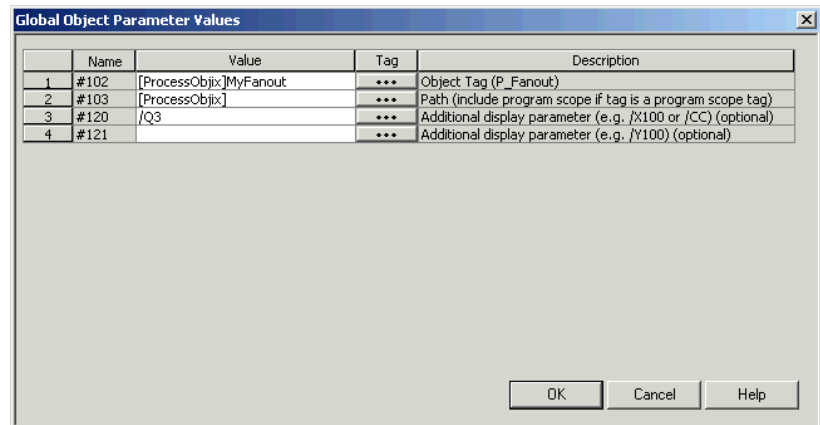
Global Object Parameter Values

|   | Name | Value | Tag | Description |
|---|---|---|---|---|
| 1 | #102 | [ProcessObjix]MyFanout | ... | Object Tag (P_Fanout) |
| 2 | #103 | [ProcessObjix] | ... | Path (include program scope if tag is a program scope tag) |
| 3 | #120 | /Q3 | ... | Additional display parameter (e.g. /X100 or /CC) (optional) |
| 4 | #121 |  | ... | Additional display parameter (e.g. /Y100) (optional) |

OK Cancel Help